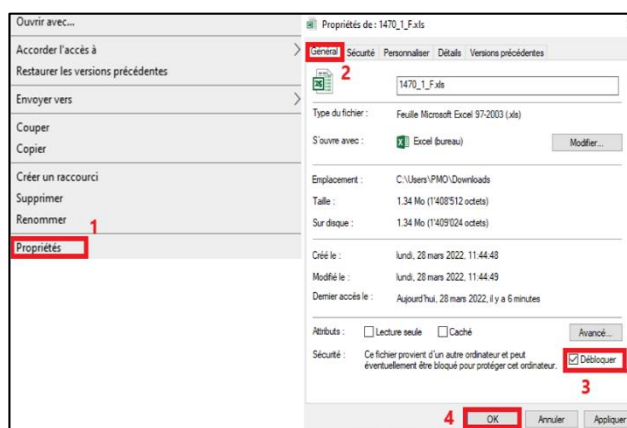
Ouvrir avec...

Accorder l'accès à

Restaurer les versions précédentes

Envoyer vers

Couper

Copier

Créer un raccourci

Supprimer

Renommer

1

Propriétés

Propriétés de : 1470_1_F.xls

Général Sécurité Personnaliser Détails Versions précédentes

2

1470_1_F.xls

Type du fichier : Feuille Microsoft Excel 97-2003 (.xls)

S'ouvre avec : Excel (bureau) Modifier...

Emplacement : C:\Users\PMO\Downloads

Taille : 1.34 Mo (1'408'512 octets)

Sur disque : 1.34 Mo (1'409'024 octets)

Créé le : lundi, 28 mars 2022, 11:44:48

Modifié le : lundi, 28 mars 2022, 11:44:49

Dernier accès le : Aujourd'hui, 28 mars 2022, il y a 6 minutes

Attributs : Lecture seule Caché Avancé...

Sécurité : Ce fichier provient d'un autre ordinateur et peut éventuellement être bloqué pour protéger cet ordinateur.

Débloquer

3

4

OK Annuler Appliquer